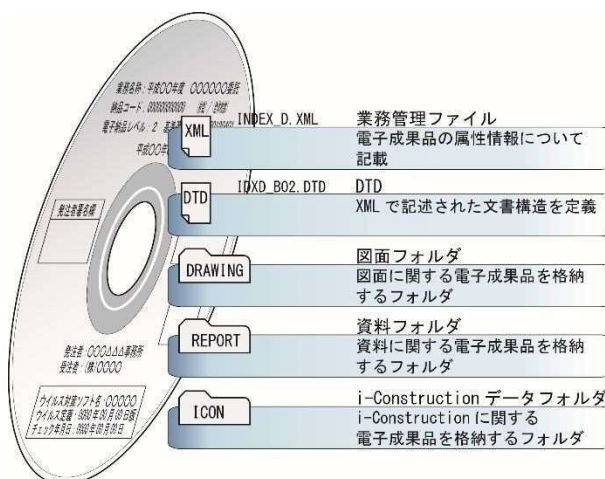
業務名称：平成○○年度 ○○○○○○委託
納品コード：8888888888 枚／全枚
電子納品レベル：2
平成○○年

INDEX_D.XML
XML
業務管理ファイル
電子成果品の属性情報について記載

発注者署名欄

IDXD_B02.DTD
DTD
DTD
XML で記述された文書構造を定義

DRAWING
図面フォルダ
図面に関する電子成果品を格納するフォルダ

REPORT
資料フォルダ
資料に関する電子成果品を格納するフォルダ

発注者：○○○△△△事務所
受注者：(株)○○○○

ウイルス対策ソフト名：○○○○○
ウイルス定義：9999年99月99日版
チェック年月日：9999年99月99日

ICON
i-Construction データフォルダ
i-Construction に関する電子成果品を格納するフォルダ